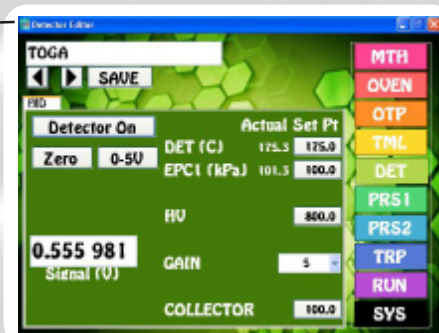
Detector Editor
TOGA
SAVE
PID
Detector On
Zero
0-5V
Actual Set Pt
DET (C) 175.3 175.0
EPC1 (kPa) 101.3 100.0
HV 800.0
0.555 981
Signal (V)
GAIN 5
COLLECTOR 100.0
MTH
OVEN
OTP
TML
DET
PRS1
PRS2
TRP
RUN
SYS